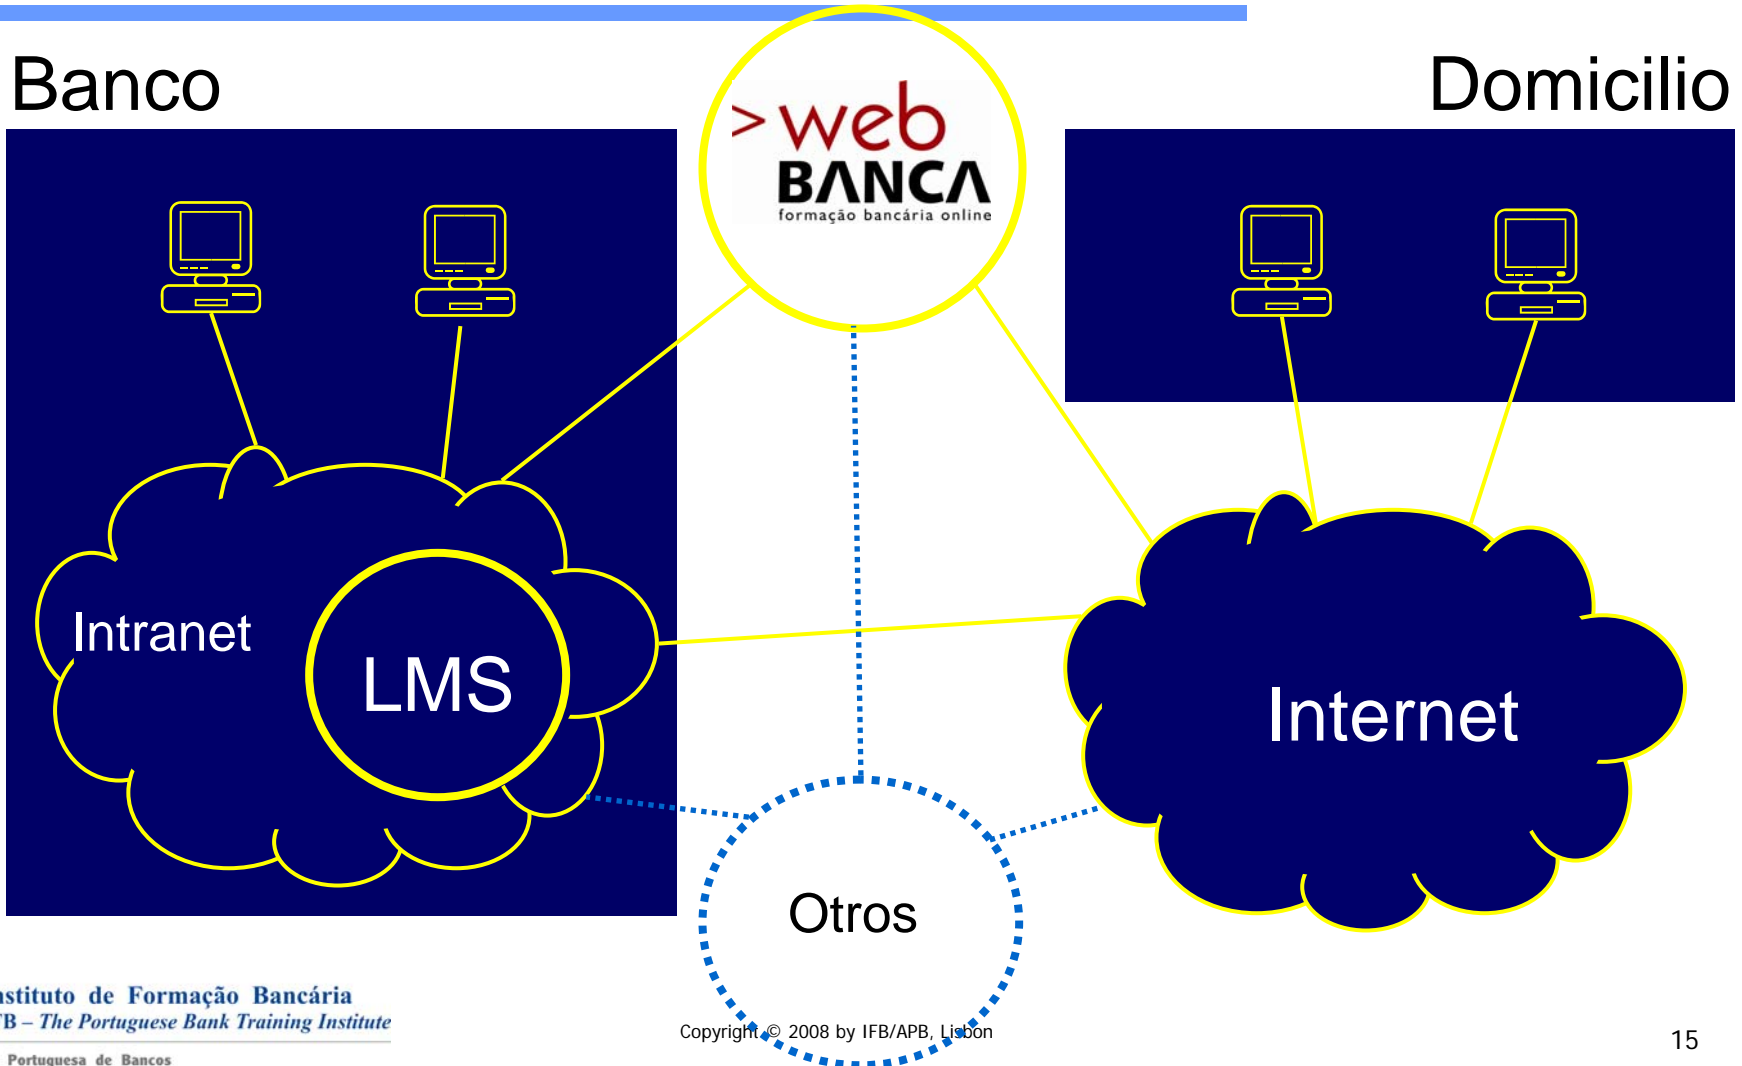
Banco

Domicilio

>web BANCA formação bancária online

Intranet

LMS

Internet

Otros

nstituto de Formação Bancária
'B – The Portuguese Bank Training Institute
Portuguesa de Bancos

Copyright © 2008 by IFB/APB, Lisbon

15